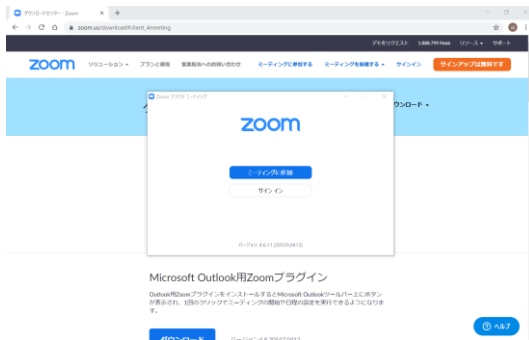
ダウンロードセンター - Zoom
zoom.us/download#client_4meeting
デモをリクエスト 1.888.799.9666 リソース サポート
zoom ソリューション プランと価格 営業担当への お問い合わせ ミーティングに参加する ミーティングを開催する サインイン サインアップは無料です
Zoom クラウド ミーティング
ウンロード
zoom
ミーティングに参加
サインイン
バージョン: 4.4.11 (20559.0413)
Microsoft Outlook用Zoomプラグイン
Outlook用Zoomプラグインをインストールすると Microsoft Outlookツールバー上にボタンが表示され、1回のクリックでミーティングの開始や日程の設定を実行できるようになります。
ダウンロード
バージョン4.8.20547.0413
ヘルプ